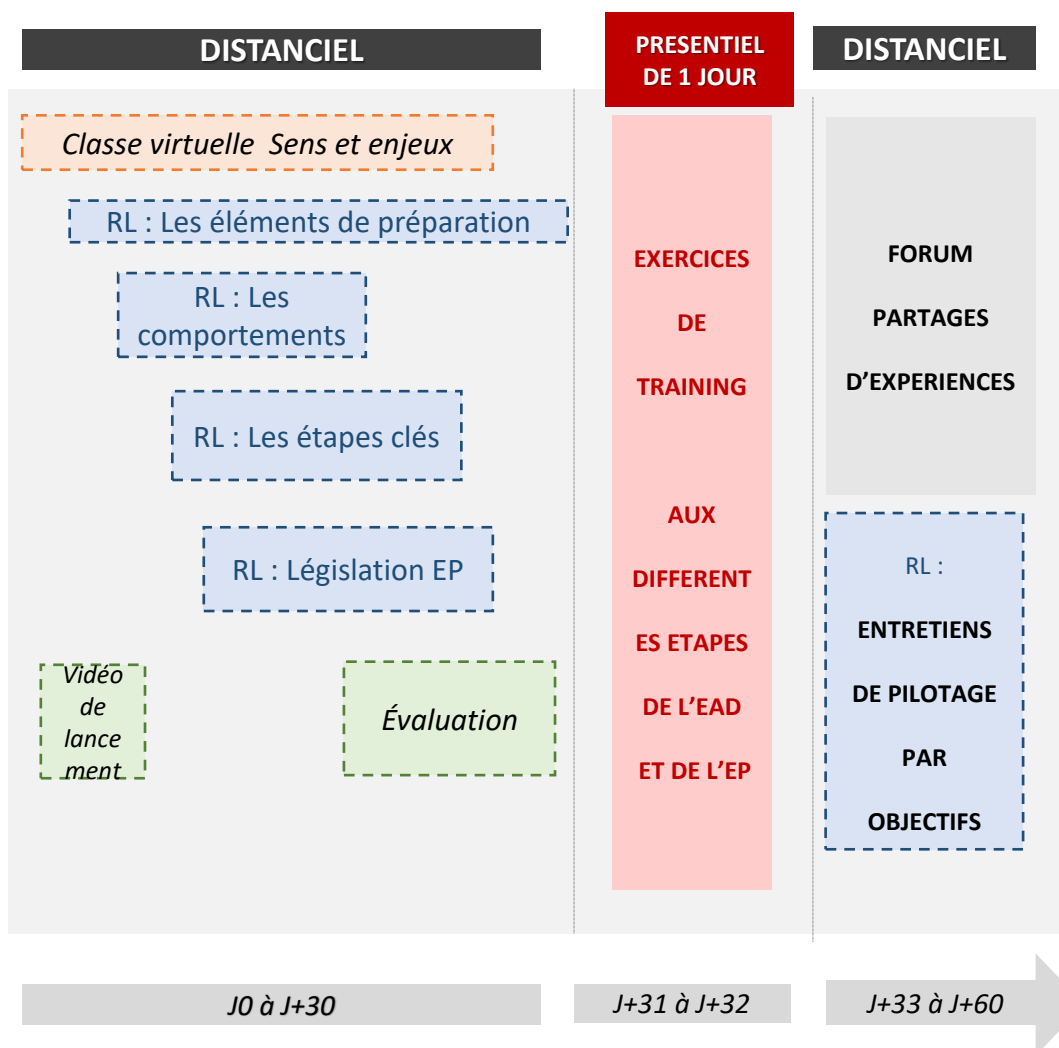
DISTANCIEL

PRESENTIEL DE 1 JOUR

DISTANCIEL

Classe virtuelle Sens et enjeux

RL : Les éléments de préparation

RL : Les comportements

RL : Les étapes clés

RL : Législation EP

Vidéo de lancement

Évaluation

EXERCICES DE TRAINING

AUX DIFFERENTES ETAPES DE L'EAD ET DE L'EP

FORUM PARTAGES D'EXPERIENCES

RL : ENTRETIENS DE PILOTAGE PAR OBJECTIFS

J0 à J+30

J+31 à J+32

J+33 à J+60